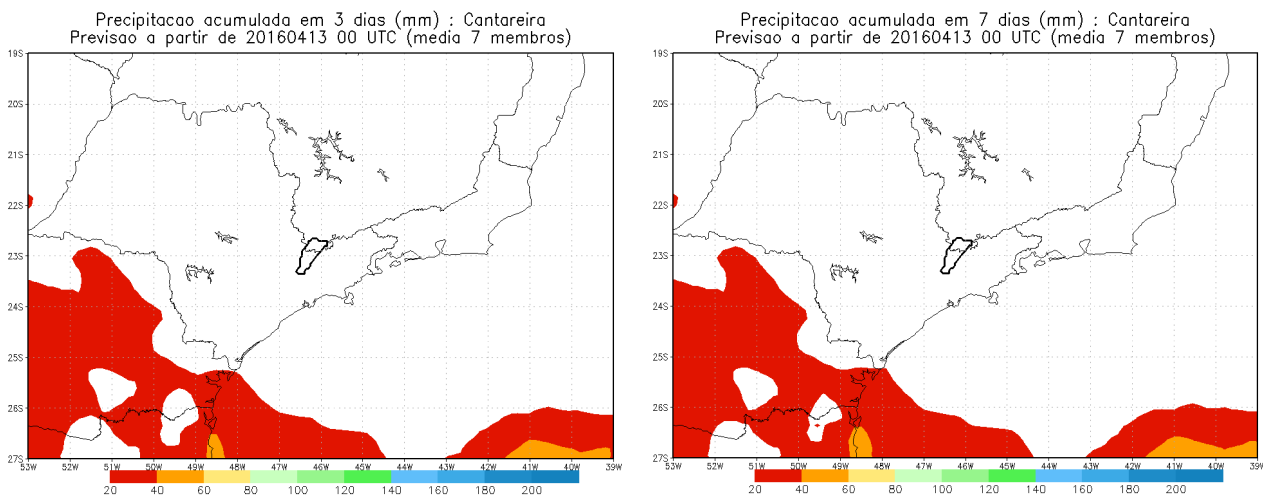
Precipitacao acumulada em 3 dias (mm) : Cantareira
Previsao a partir de 20160413 00 UTC (media 7 membros)

19S
20S
21S
22S
23S
24S
25S
26S
27S
53W 52W 51W 50W 49W 48W 47W 46W 45W 44W 43W 42W 41W 40W 39W

20 40 60 80 100 120 140 160 180 200

Precipitacao acumulada em 7 dias (mm) : Cantareira
Previsao a partir de 20160413 00 UTC (media 7 membros)

19S
20S
21S
22S
23S
24S
25S
26S
27S
53W 52W 51W 50W 49W 48W 47W 46W 45W 44W 43W 42W 41W 40W 39W

20 40 60 80 100 120 140 160 180 200